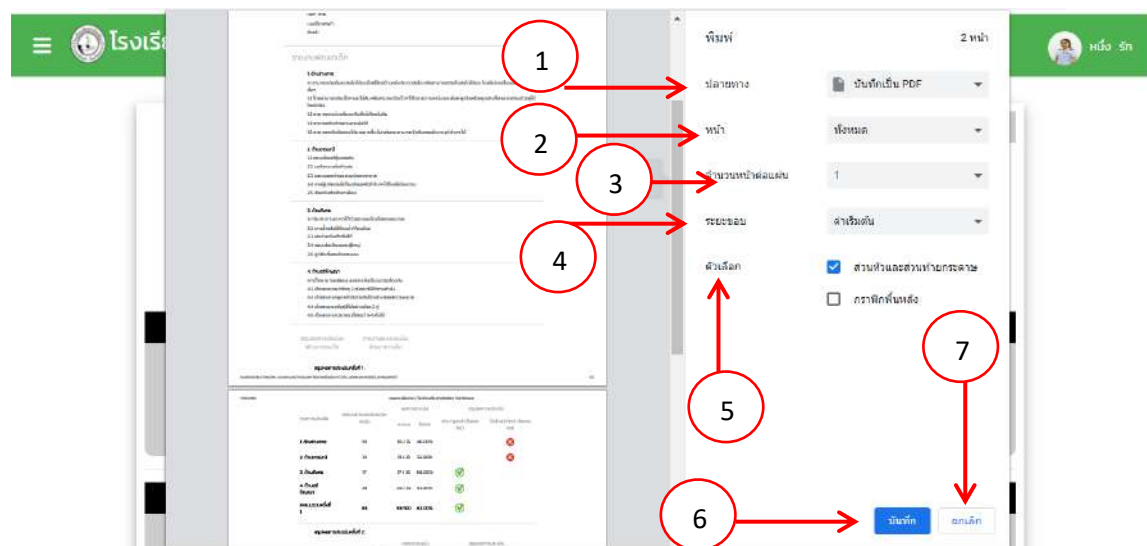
โรงเรีย

หนึ่ง รัก

พิมพ์

2 หน้า

1

ปลายทาง

บันทึกเป็น PDF

2

หน้า

ทั้งหมด

3

จำนวนหน้าต่อแผ่น

1

ระยะขอบ

ค่าเริ่มต้น

4

ตัวเลือก

ส่วนหัวและส่วนท้ายกระดาษ

กราฟิกพื้นหลัง

5

7

6

บันทึก

ยกเลิก

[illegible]